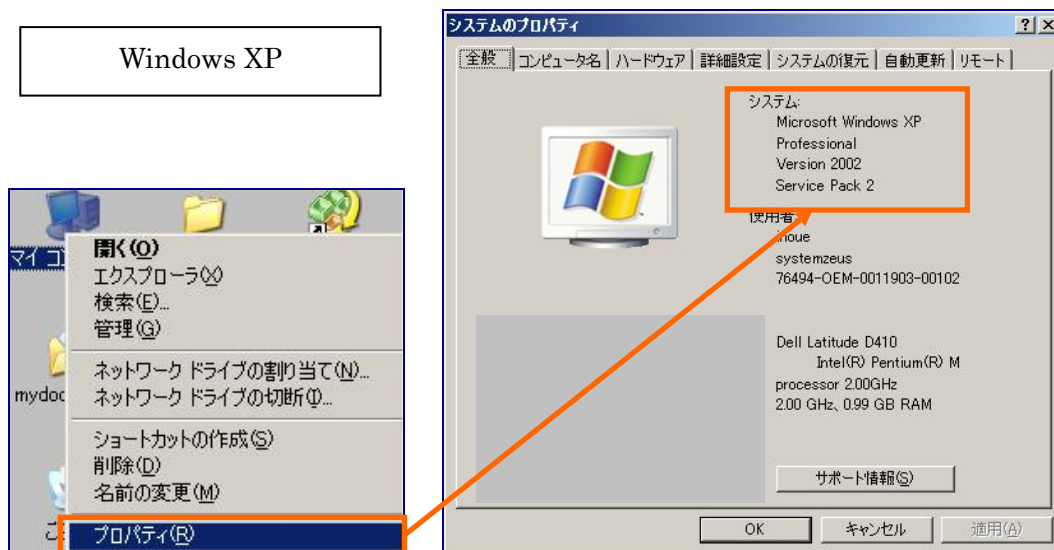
Windows XP

マイ コ

mydoc

ご

開く(O)
エクスプローラ(X)
検索(E)...
管理(G)

ネットワーク ドライブの割り当て(N)...
ネットワーク ドライブの切断(I)...

ショートカットの作成(S)
削除(D)
名前の変更(M)

プロパティ(R)

システムのプロパティ

?

全般 | コンピュータ名 | ハードウェア | 詳細設定 | システムの復元 | 自動更新 | リモート

システム:
Microsoft Windows XP
Professional
Version 2002
Service Pack 2

使用者:
inoue
systemzeus
76494-OEM-0011903-00102

Dell Latitude D410
Intel(R) Pentium(R) M
processor 2.00GHz
2.00 GHz, 0.99 GB RAM

サポート情報(S)

OK

キャンセル

適用(A)